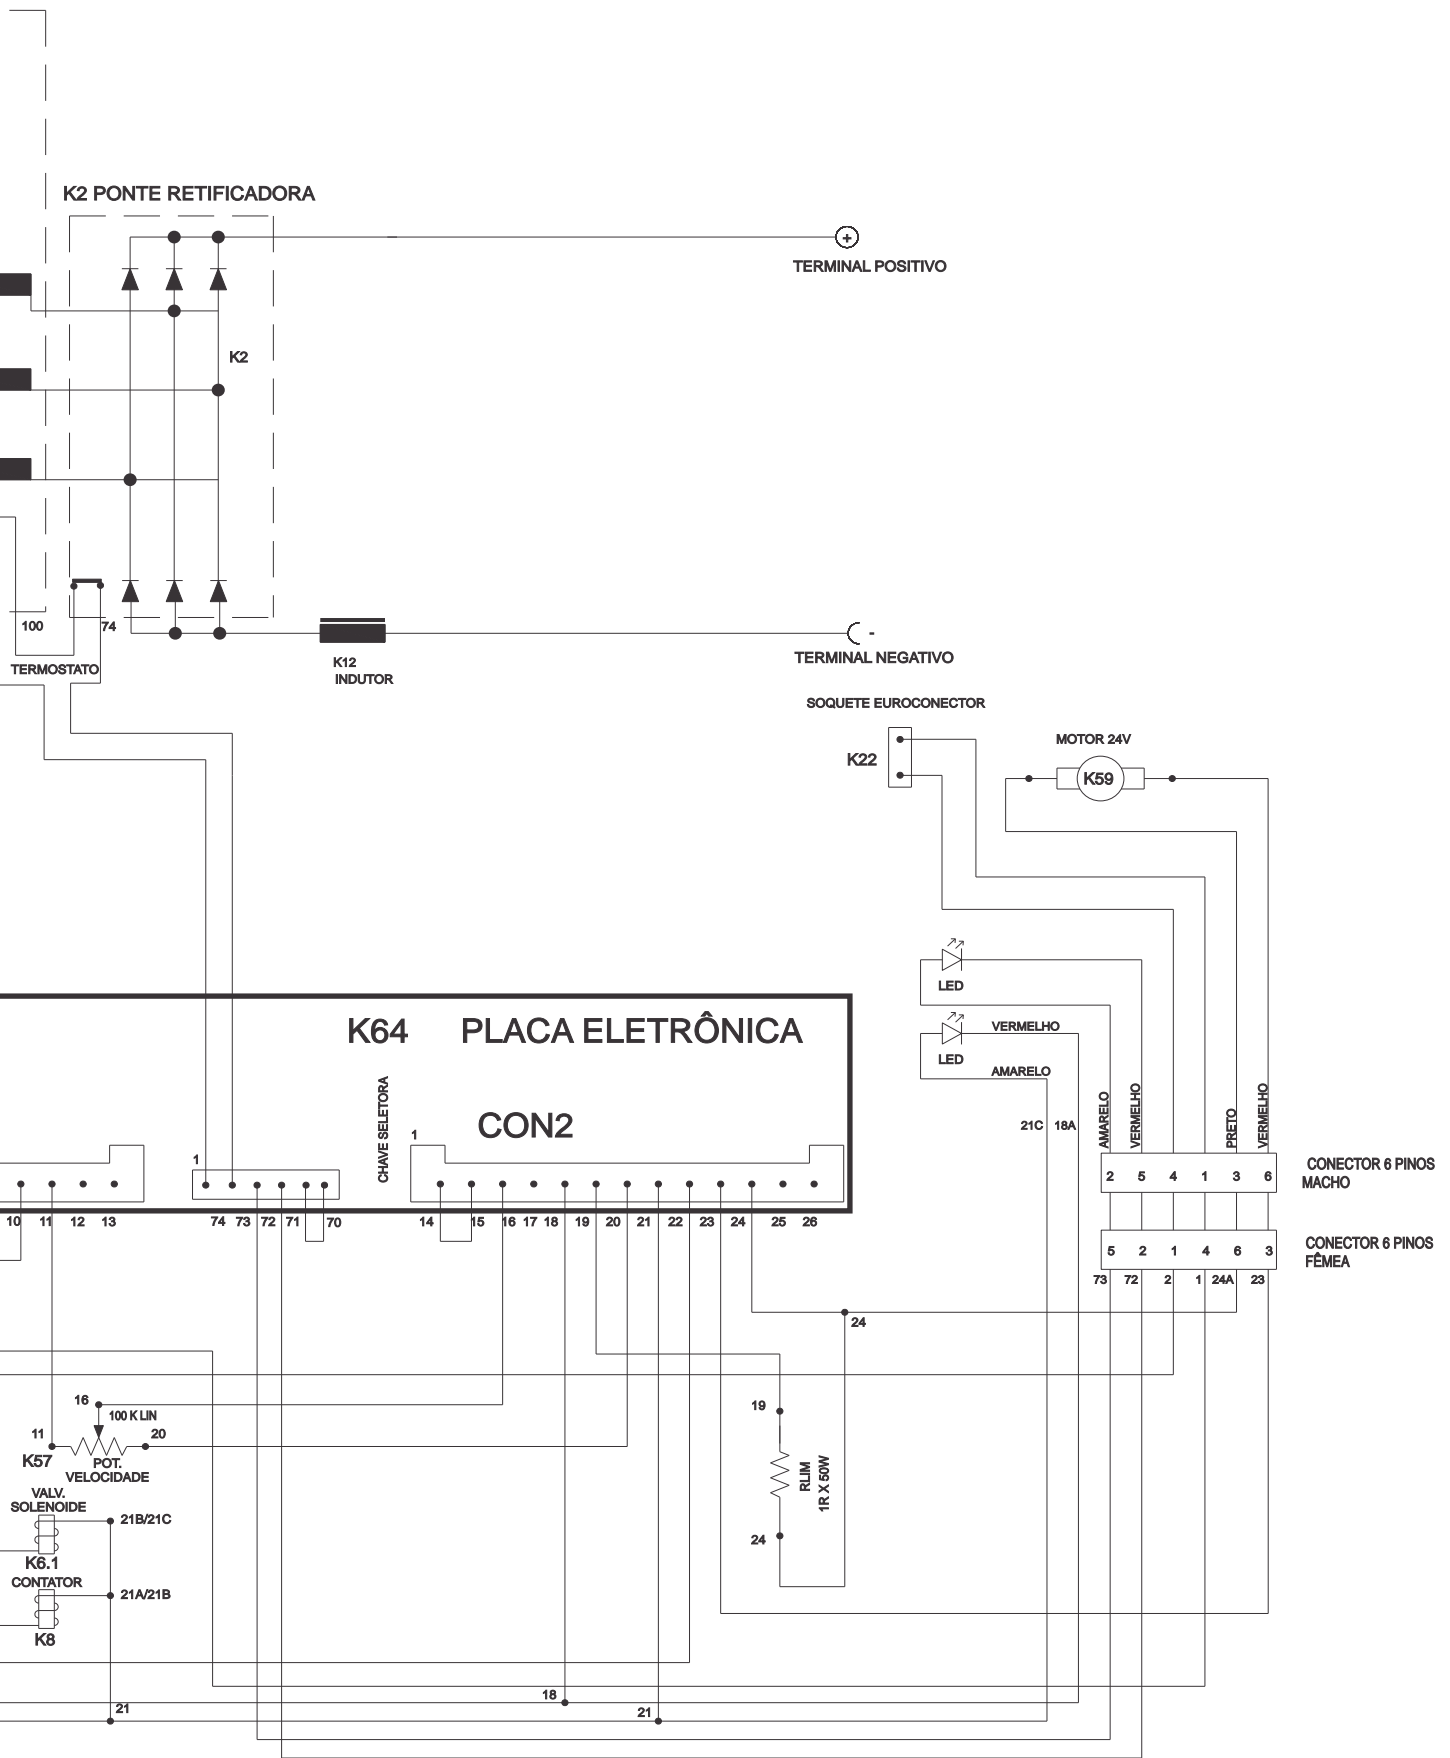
K2 PONTE RETIFICADORA

TERMINAL POSITIVO

K2

100

74

TERMOSTATO

K12
INDUTOR

TERMINAL NEGATIVO

SOQUETE EUROCONECTOR

K22

MOTOR 24V

K59

LED

LED

VERMELHO

AMARELO

K64 PLACA ELETRÔNICA

CHAVE SELETORA

CON2

1

1

21C 18A

AMARELO VERMELHO PRETO VERMELHO

2 5 4 1 3 6

CONECTOR 6 PINOS MACHO

5 2 1 4 6 3

CONECTOR 6 PINOS FÊMEA

73 72 2 1 24A 23

10 11 12 13

74 73 72 71 70

14 15 16 17 18 19 20 21 22 23 24 25 26

24

16

100 K LIN

11

20

K57

POT. VELOCIDADE

VALV. SOLENOIDE

21B/21C

K6.1

CONTATOR

21A/21B

K8

19

RLIM 1R X 50W

24

18

21

21